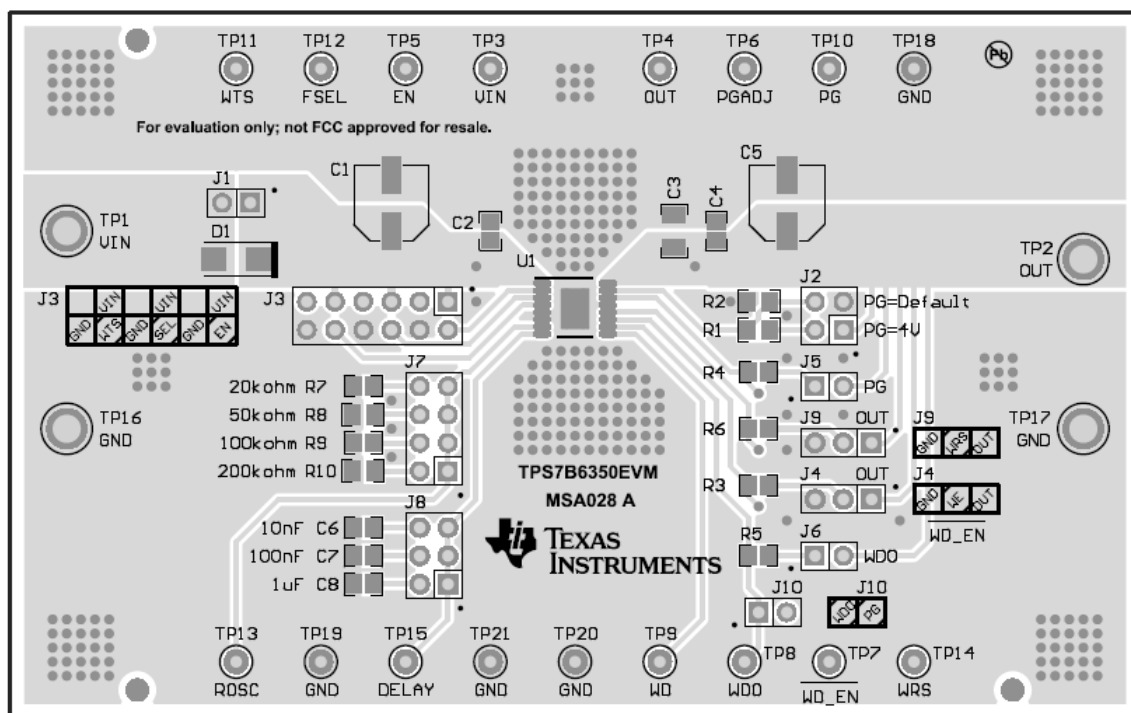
TP11 WTS
TP12 FSEL
TP5 EN
TP3 VIN
TP4 OUT
TP6 PGADJ
TP10 PG
TP18 GND
Pb

For evaluation only; not FCC approved for resale.

J1
C1
C2
C3
C4
C5
TP1 VIN
D1
TP2 OUT

J3
| VIN | | VIN | | VIN |
|---|---|---|---|---|---|
| GND | WTS | GND | SEL | GND | EN |

J3
U1
R2
R1
J2
PG=Default
PG=4V
J5
PG
R4
J7
20kohm R7
50kohm R8
100kohm R9
200kohm R10
TP16 GND
R6
J9 OUT
J9
GND WRS OUT
TP17 GND
R3
J4 OUT
J4
GND WE OUT
$\overline{WD\_EN}$
TPS7B6350EVM
MSA028 A
J8
10nF C6
100nF C7
1uF C8
TEXAS INSTRUMENTS
R5
J6
WDO
J10
J10
WDO PG

TP13 ROSC
TP19 GND
TP15 DELAY
TP21 GND
TP20 GND
TP9 WD
TP8 WDO
TP7 $\overline{WD\_EN}$
TP14 WRS